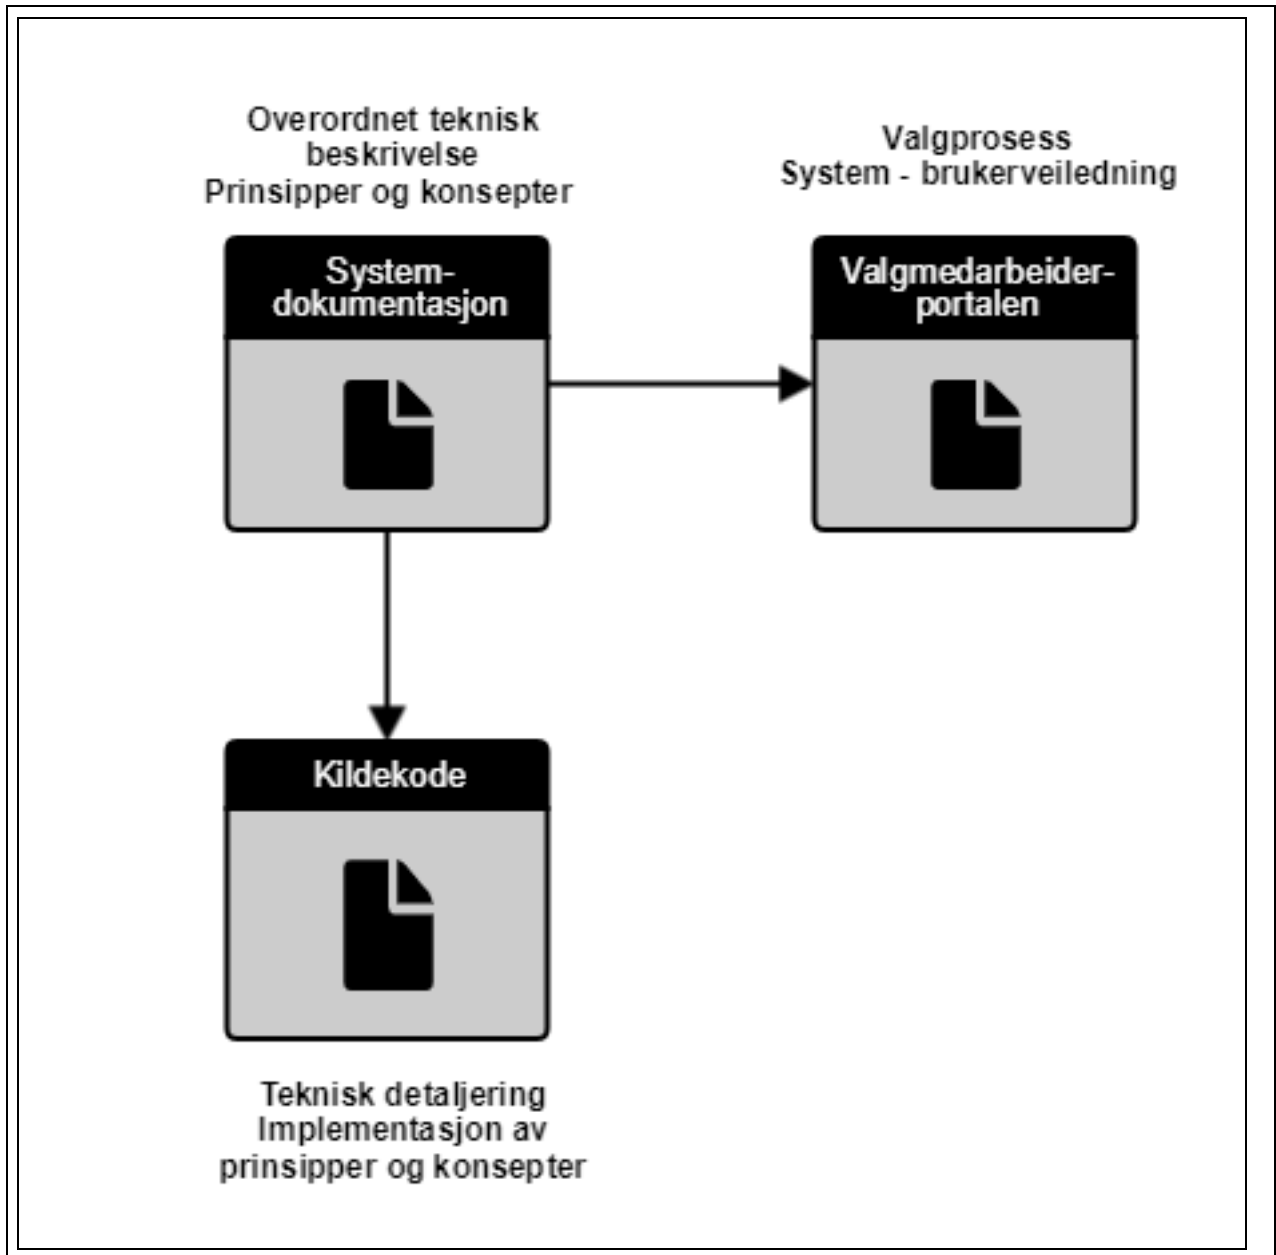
Overordnet teknisk beskrivelse
Prinsipper og konsepter

Valgprosess
System - brukerveiledning

Systemdokumentasjon

Valgmedarbeiderportalen

Kildekode

Teknisk detaljering
Implementasjon av prinsipper og konsepter